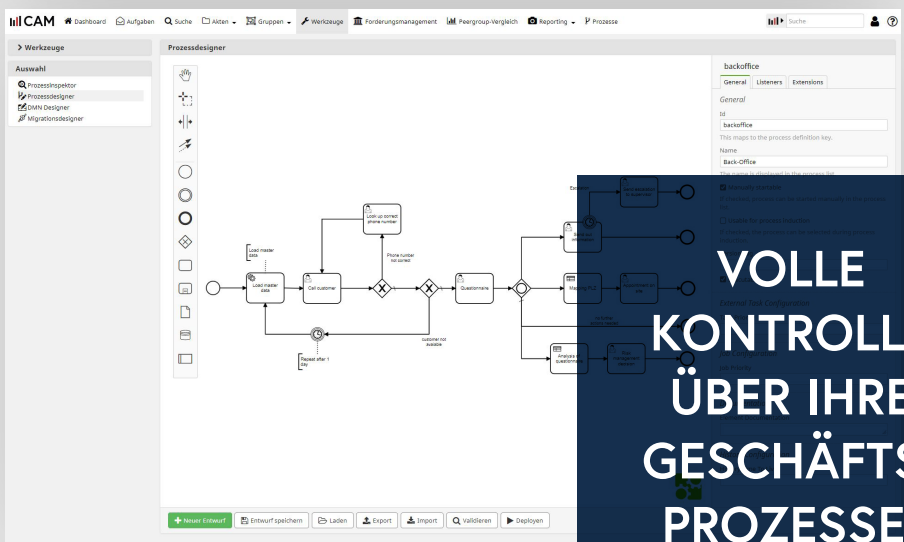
CAM Dashboard Aufgaben Suche Akten Gruppen Werkzeuge Forderungsmanagement Peergroup-Vergleich Reporting Prozesse Suche

Werkzeuge

Auswahl

Prozessinspektor
Prozessdesigner
DMN Designer
Migrationsdesigner

Prozessdesigner

Load master data
Load master data
Call customer
Look up correct phone number
Phone number not correct
Questionnaire
customer not available
Repeat after 1 day
Escalation
Back-up
Analyze questionnaire

backoffice

General Listeners Extensions

General

Id
backoffice
This maps to the process definition key.

Name
Back-Office
The name is displayed in the process list

Neuer Entwurf Entwurf speichern Laden Export Import Validieren Deployen

VOLLE KONTROLL ÜBER IHRE GESCHÄFTS PROZESSE